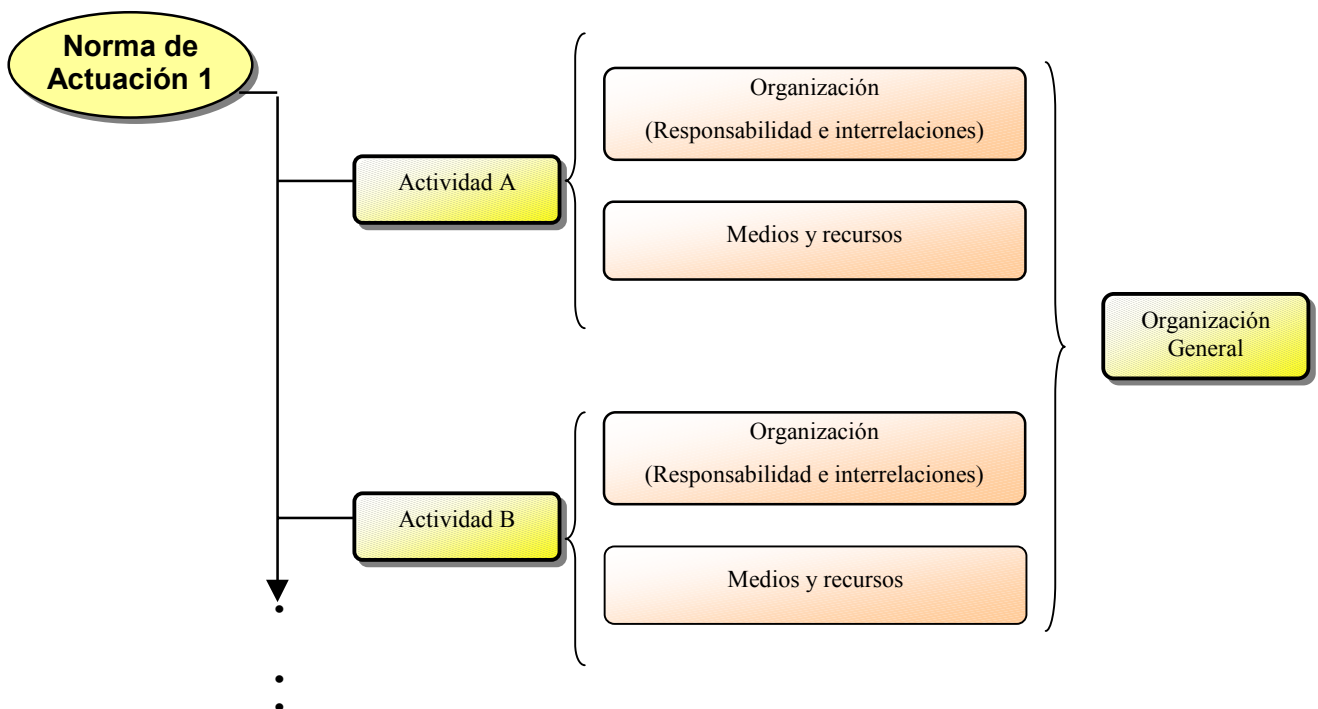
Norma de Actuación 1

Actividad A

Organización

(Responsabilidad e interrelaciones)

Medios y recursos

Actividad B

Organización

(Responsabilidad e interrelaciones)

Medios y recursos

Organización General